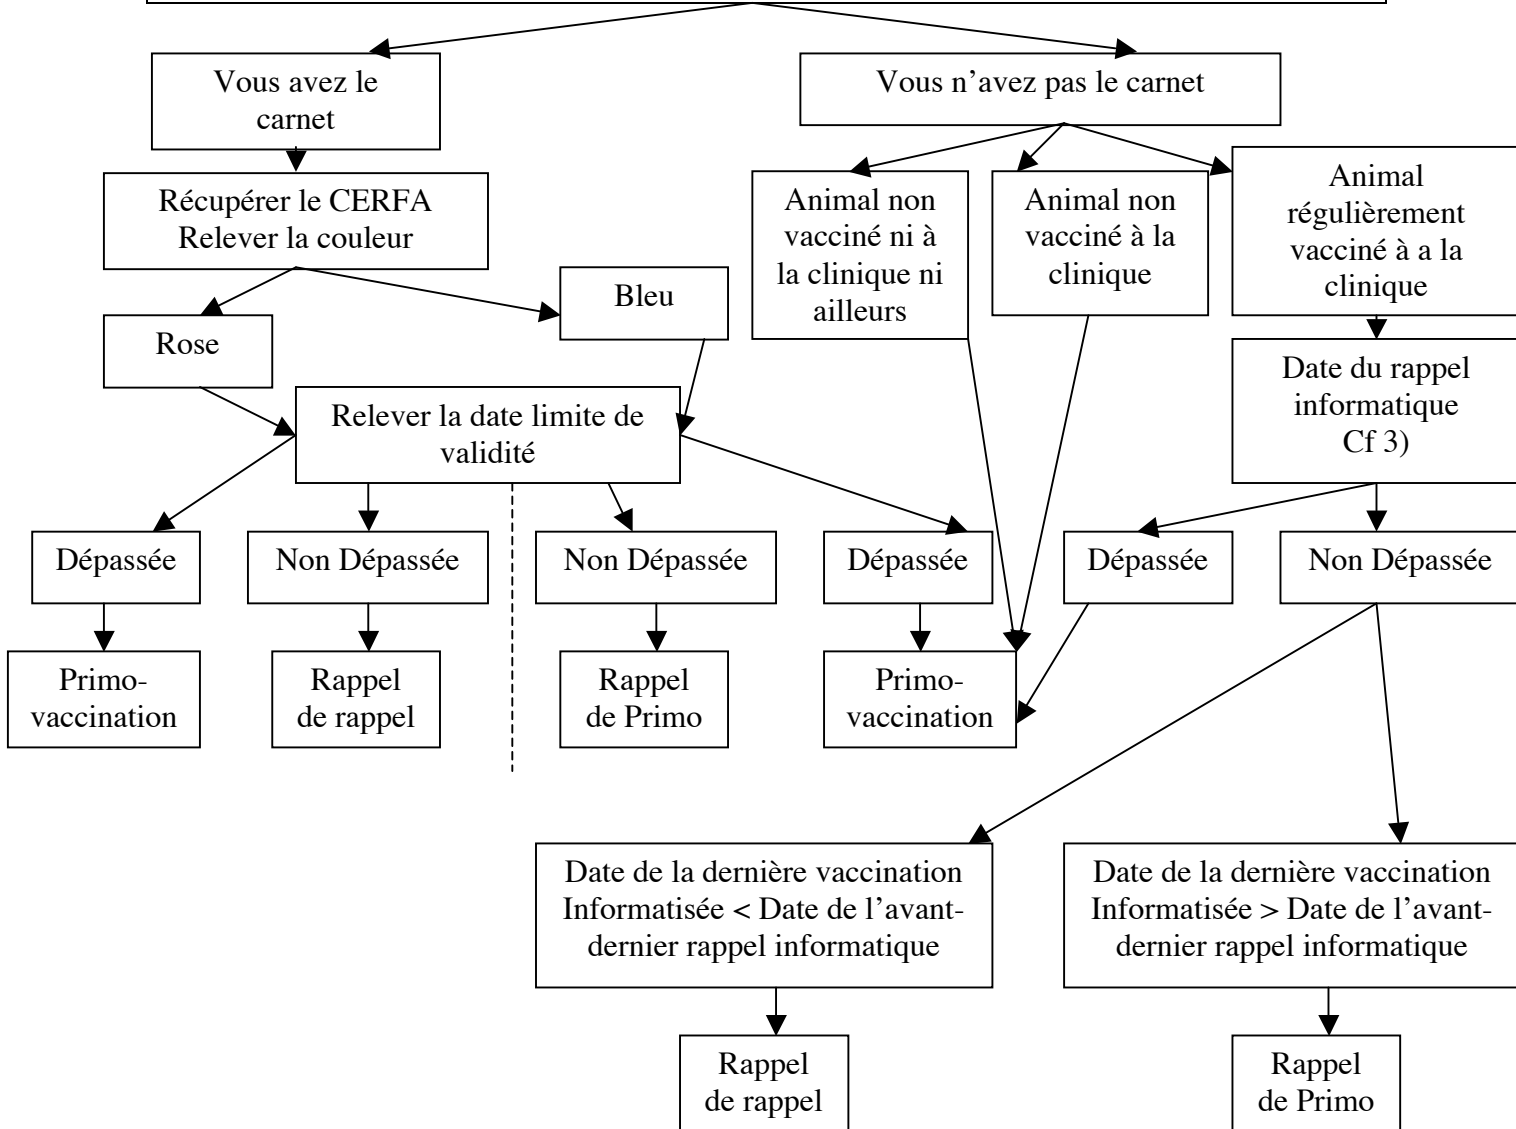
Vous avez le carnet

Vous n'avez pas le carnet

Récupérer le CERFA
Relever la couleur

Animal non vacciné ni à la clinique ni ailleurs

Animal non vacciné à la clinique

Animal régulièrement vacciné à a la clinique

Rose

Bleu

Relever la date limite de validité

Date du rappel informatique Cf 3)

Dépassée

Non Dépassée

Non Dépassée

Dépassée

Dépassée

Non Dépassée

Primo-vaccination

Rappel de rappel

Rappel de Primo

Primo-vaccination

Date de la dernière vaccination Informatisée < Date de l'avant-dernier rappel informatique

Date de la dernière vaccination Informatisée > Date de l'avant-dernier rappel informatique

Rappel de rappel

Rappel de Primo